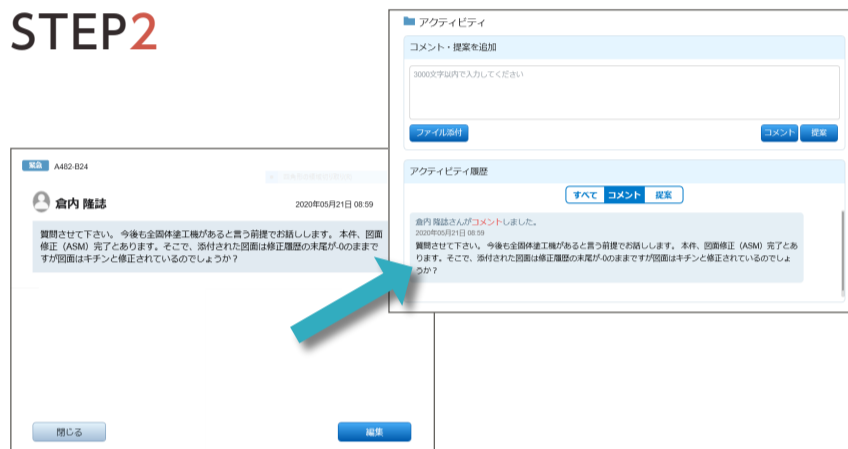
STEP2

緊急 A482-B24

倉内 隆誌

2020年05月21日 08:59

質問させて下さい。今後も全国体塗工機があると言う前提でお話しします。本件、図面修正（ASM）完了とあります。そこで、添付された図面は修正履歴の末尾が-0のままですが図面はキチンと修正されているのでしょうか？

閉じる

編集

アクティビティ

コメント・提案を追加

3000文字以内で入力してください

ファイル添付

コメント

提案

アクティビティ履歴

すべて

コメント

提案

倉内 隆誌さんがコメントしました。

2020年05月21日 08:59

質問させて下さい。今後も全国体塗工機があると言う前提でお話しします。本件、図面修正（ASM）完了とあります。そこで、添付された図面は修正履歴の末尾が-0のままですが図面はキチンと修正されているのでしょうか？